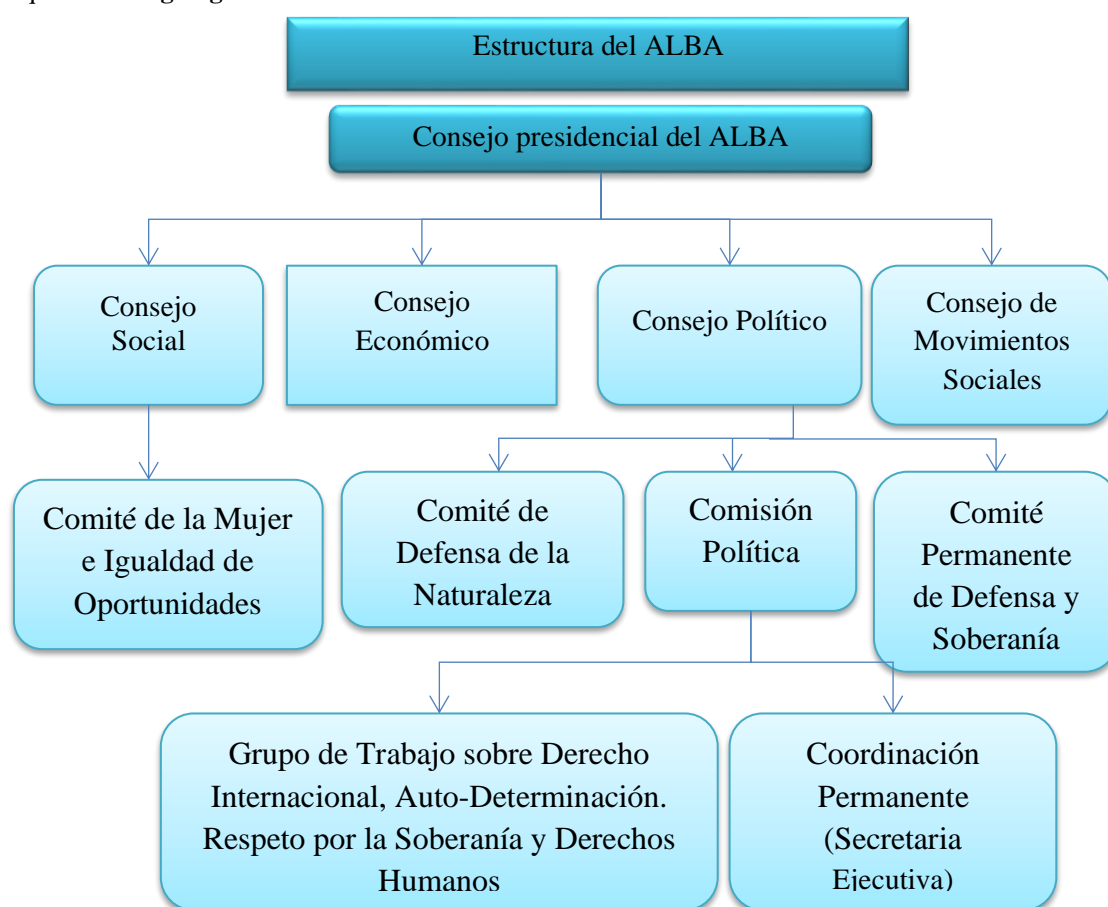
Estructura del ALBA

Consejo presidencial del ALBA

Consejo Social

Consejo Económico

Consejo Político

Consejo de Movimientos Sociales

Comité de la Mujer e Igualdad de Oportunidades

Comité de Defensa de la Naturaleza

Comisión Política

Comité Permanente de Defensa y Soberanía

Grupo de Trabajo sobre Derecho Internacional, Auto-Determinación. Respeto por la Soberanía y Derechos Humanos

Coordinación Permanente (Secretaria Ejecutiva)